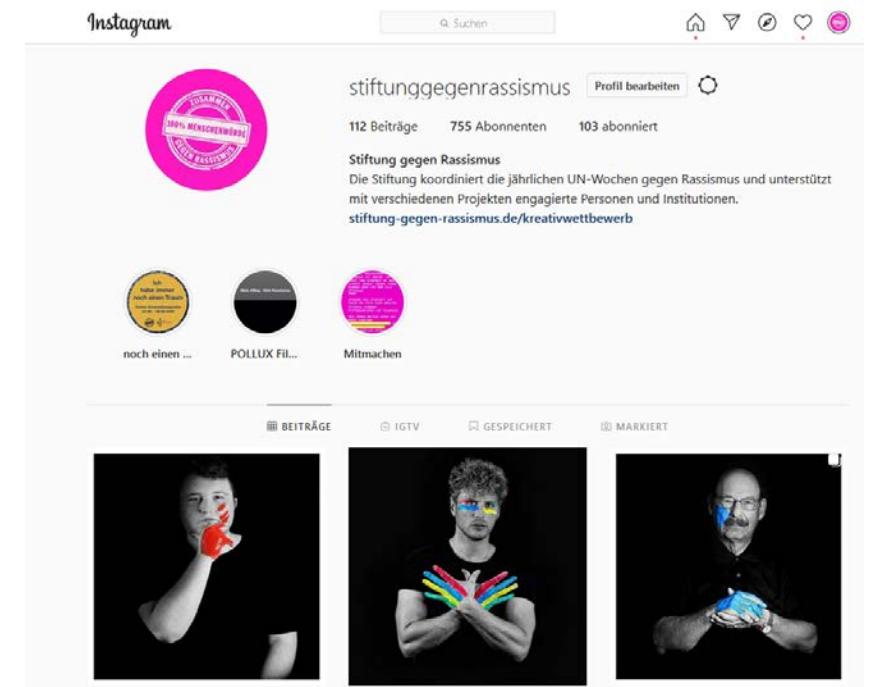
Instagram

Suchen

stiftunggegenrassismus Profil bearbeiten

112 Beiträge 755 Abonnenten 103 abonniert

Stiftung gegen Rassismus
Die Stiftung koordiniert die jährlichen UN-Wochen gegen Rassismus und unterstützt mit verschiedenen Projekten engagierte Personen und Institutionen.
stiftung-gegen-rassismus.de/kreativwettbewerb

ZUSAMMEN 100% MENSCHENWÜRDE GEGEN RASSISMUS

Ich habe immer noch einen Traum

noch einen ...

POLLUX Fil...

Mitmachen

BEITRÄGE IGTV GESPEICHERT MARKIERT